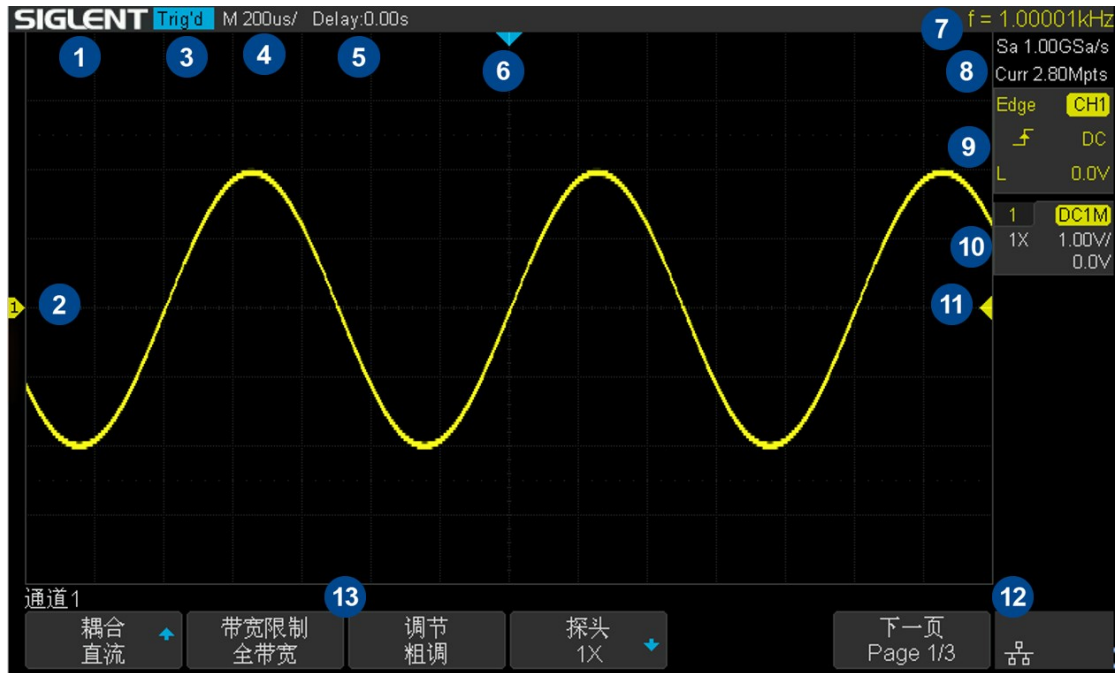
SIGLENT Trig'd M 200us/ Delay:0.00s

f = 1.00001kHz
Sa 1.00GSa/s
Curr 2.80Mpts

Edge CH1
DC
L 0.0V

1 DC1M
1X 1.00V/
0.0V

1 2 3 4 5 6 7 8 9 10 11 12 13

1

通道1

耦合
直流

带宽限制
全带宽

调节
粗调

探头
1X

下一页
Page 1/3